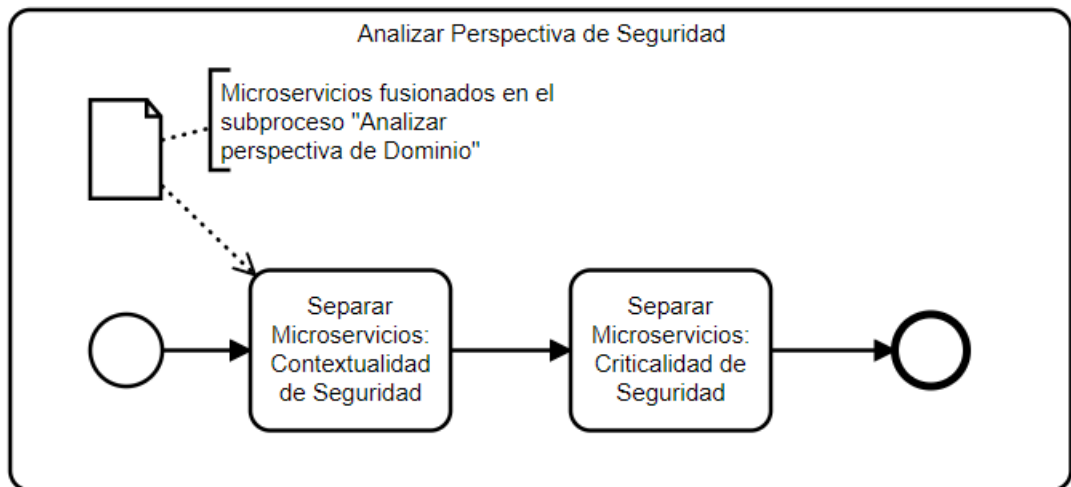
Analizar Perspectiva de Seguridad

Microservicios fusionados en el subproceso "Analizar perspectiva de Dominio"

Separar Microservicios: Contextualidad de Seguridad

Separar Microservicios: Criticalidad de Seguridad